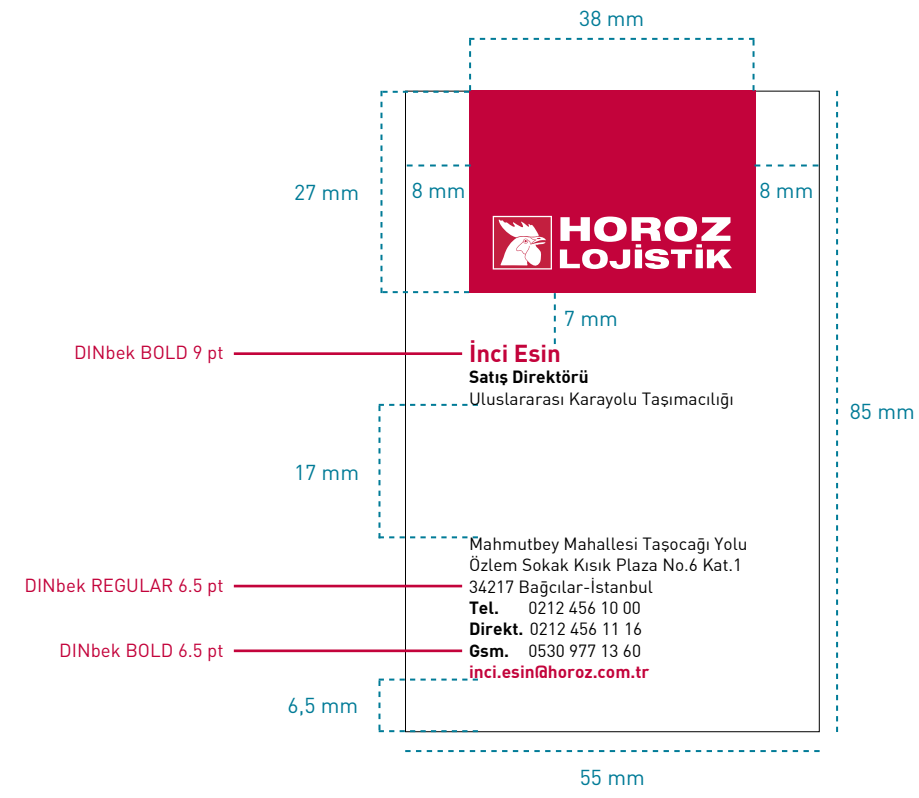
38 mm

27 mm

8 mm

8 mm

HOROZ LOJİSTİK

7 mm

85 mm

DINbek BOLD 9 pt

İnci Esin
Satış Direktörü
Uluslararası Karayolu Taşımacılığı

17 mm

DINbek REGULAR 6.5 pt

DINbek BOLD 6.5 pt

Mahmutbey Mahallesi Taşocağı Yolu
Özlem Sokak Kısık Plaza No.6 Kat.1
34217 Bağcılar-İstanbul
Tel. 0212 456 10 00
Direkt. 0212 456 11 16
Gsm. 0530 977 13 60
inci.esin@horoz.com.tr

6,5 mm

55 mm